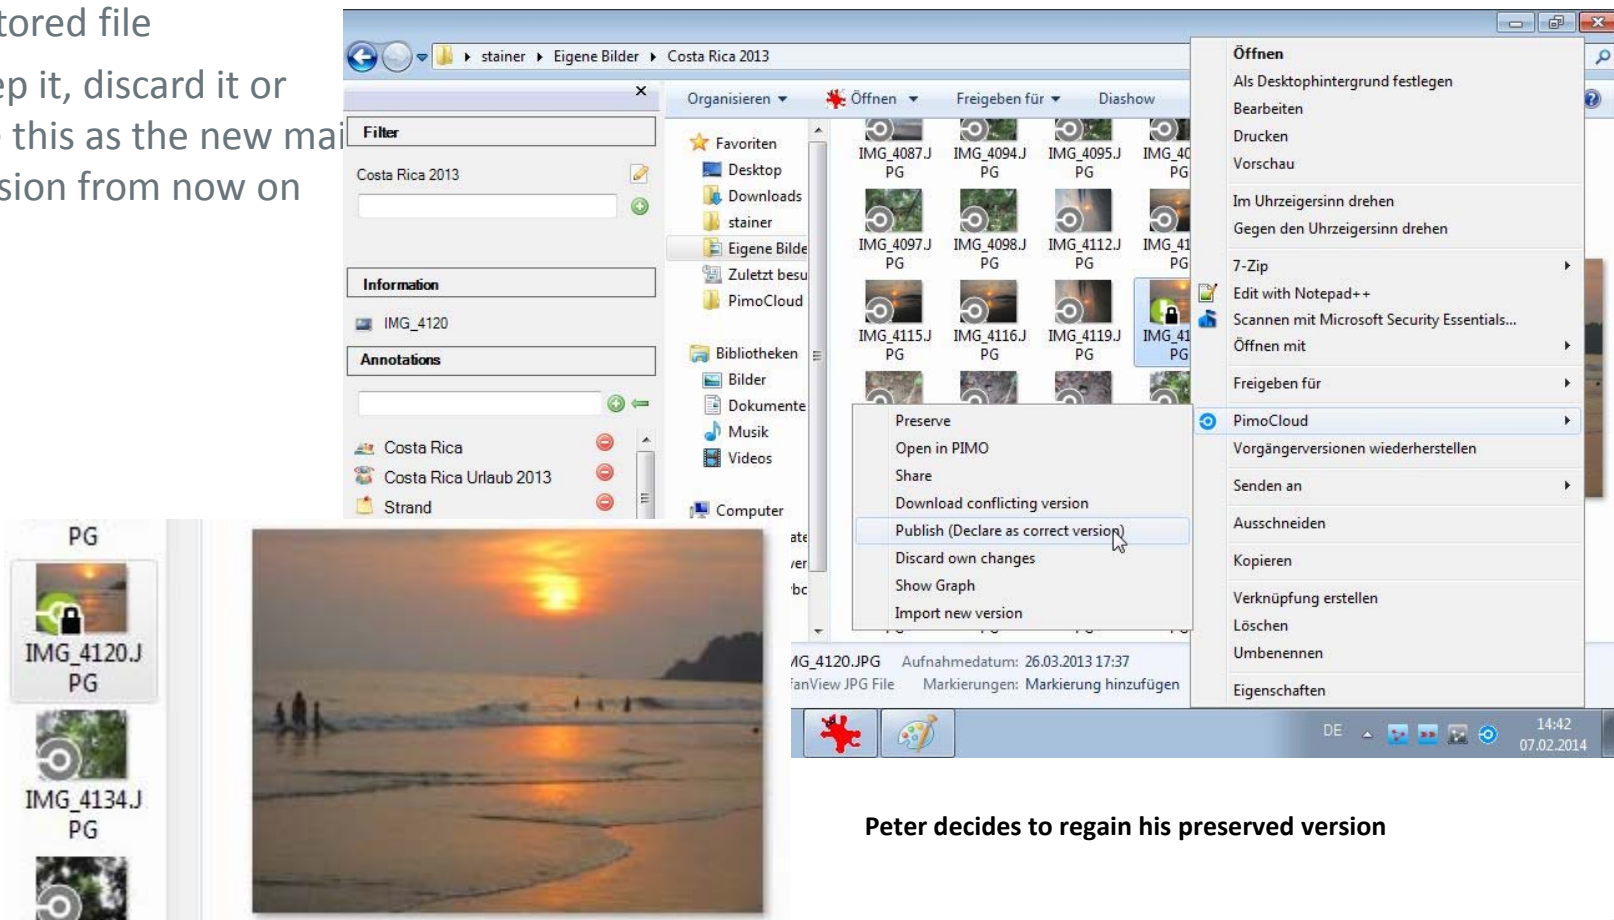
tored file
p it, discard it or
this as the new mai
sion from now on

stainer ▸ Eigene Bilder ▸ Costa Rica 2013

Filter
Costa Rica 2013

Information
IMG_4120

Annotations

Costa Rica
Costa Rica Urlaub 2013
Strand

Organisieren ▾ Öffnen ▾ Freigeben für ▾ Diashow

Favoriten
Desktop
Downloads
stainer
Eigene Bilde
Zuletzt besu
PimoCloud

Bibliotheken
Bilder
Dokumente
Musik
Videos

Computer

IMG_4087.JPG IMG_4094.JPG IMG_4095.JPG IMG_40 PG
IMG_4097.JPG IMG_4098.JPG IMG_4112.JPG IMG_41 PG
IMG_4115.JPG IMG_4116.JPG IMG_4119.JPG IMG_41 PG

Preserve
Open in PIMO
Share
Download conflicting version
Publish (Declare as correct version)
Discard own changes
Show Graph
Import new version

IG_4120.JPG Aufnahmedatum: 26.03.2013 17:37
anView JPG File Markierungen: Markierung hinzufügen

Öffnen
Als Desktophintergrund festlegen
Bearbeiten
Drucken
Vorschau
Im Uhrzeigersinn drehen
Gegen den Uhrzeigersinn drehen
7-Zip
Edit with Notepad++
Scannen mit Microsoft Security Essentials...
Öffnen mit
Freigeben für
PimoCloud
Vorgängerversionen wiederherstellen
Senden an
Ausschneiden
Kopieren
Verknüpfung erstellen
Löschen
Umbenennen
Eigenschaften

DE 14:42 07.02.2014

PG
IMG_4120.JPG
IMG_4134.JPG

Peter decides to regain his preserved version